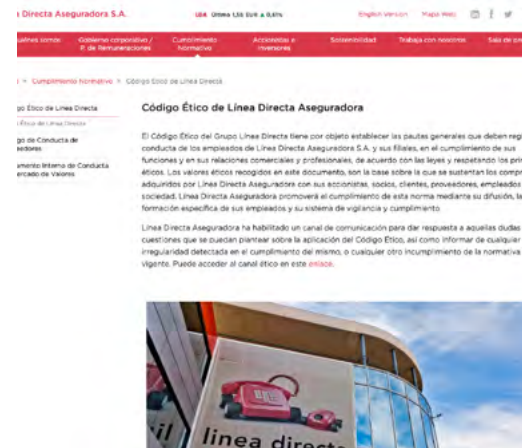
ı Directa Aseguradora S.A.

LDA Última 1,55 EUR ▲ 0,61%

English Version Mapa Web

uiénes somos Gobierno corporativo / P. de Remuneraciones Cumplimiento Normativo Accionistas e Inversores Sostenibilidad Trabaja con nosotros Sala de pr

ı > Cumplimiento Normativo > Código Ético de Línea Directa

ligo Ético de Línea Directa

Código Ético de Línea Directa

igo de Conducta de edores

amento Interno de Conducta ercado de Valores

Código Ético de Línea Directa Aseguradora

El Código Ético del Grupo Línea Directa tiene por objeto establecer las pautas generales que deben regi conducta de los empleados de Línea Directa Aseguradora S.A. y sus filiales, en el cumplimiento de sus funciones y en sus relaciones comerciales y profesionales, de acuerdo con las leyes y respetando los prin éticos. Los valores éticos recogidos en este documento, son la base sobre la que se sustentan los compr adquiridos por Línea Directa Aseguradora con sus accionistas, socios, clientes, proveedores, empleados sociedad. Línea Directa Aseguradora promoverá el cumplimiento de esta norma mediante su difusión, la formación específica de sus empleados y su sistema de vigilancia y cumplimiento.

Línea Directa Aseguradora ha habilitado un canal de comunicación para dar respuesta a aquellas dudas cuestiones que se puedan plantear sobre la aplicación del Código Ético, así como informar de cualquier irregularidad detectada en el cumplimiento del mismo, o cualquier otro incumplimiento de la normativa vigente. Puede acceder al canal ético en este enlace.

línea direct